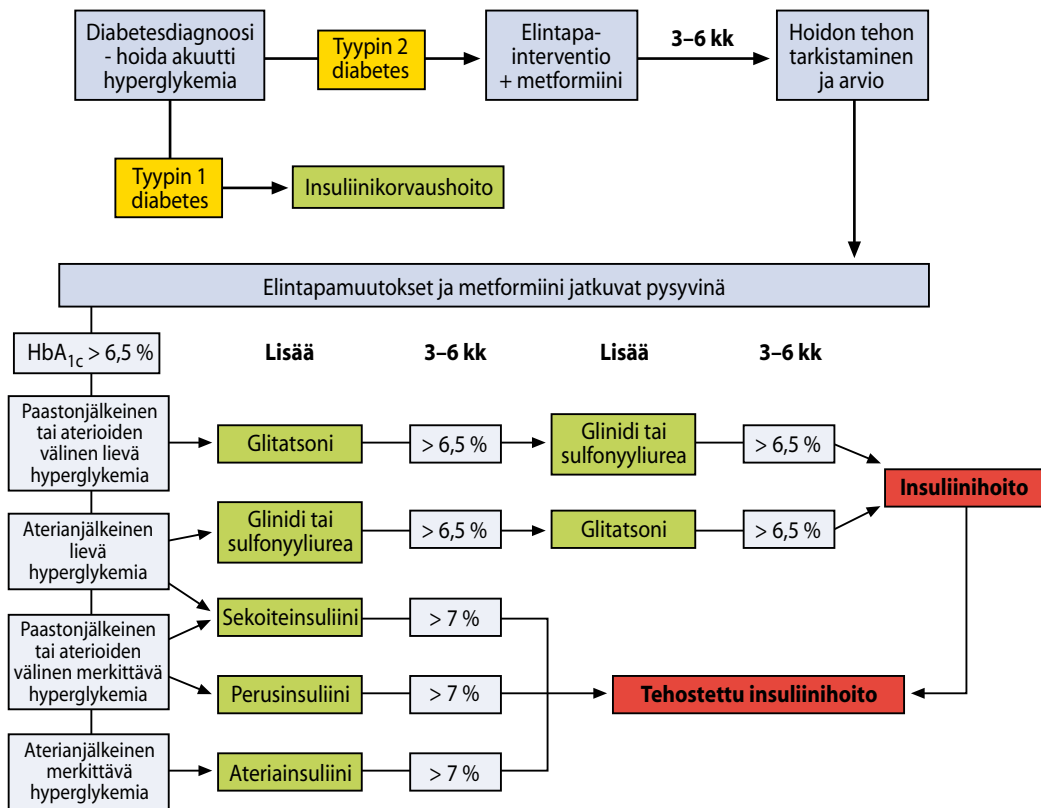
Diabetesdiagnoosi - hoida akuutti hyperglykemia

Tyypin 2 diabetes

Elintapa-interventio + metformiini

3–6 kk

Hoidon tehon tarkistaminen ja arvio

Tyypin 1 diabetes

Insuliinikorvaushoito

Elintapamuutokset ja metformiini jatkuvat pysyvinä

HbA$_{1c}$ > 6,5 %

Lisää

3–6 kk

Lisää

3–6 kk

Paastonjälkeinen tai aterioiden välinen lievä hyperglykemia

Glitatsoni

> 6,5 %

Glinidi tai sulfonyyliurea

> 6,5 %

Insuliinihoito

Aterianjälkeinen lievä hyperglykemia

Glinidi tai sulfonyyliurea

> 6,5 %

Glitatsoni

> 6,5 %

Sekoiteinsuliini

> 7 %

Paastonjälkeinen tai aterioiden välinen merkittävä hyperglykemia

Perusinsuliini

> 7 %

Tehostettu insuliinihoito

Aterianjälkeinen merkittävä hyperglykemia

Ateriainsuliini

> 7 %